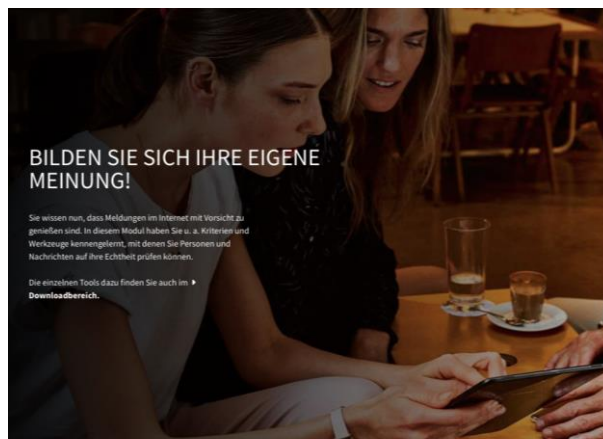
BILDEN SIE SICH IHRE EIGENE MEINUNG!

Sie wissen nun, dass Meldungen im Internet mit Vorsicht zu genießen sind. In diesem Modul haben Sie u. a. Kriterien und Werkzeuge kennengelernt, mit denen Sie Personen und Nachrichten auf ihre Echtheit prüfen können.

Die einzelnen Tools dazu finden Sie auch im ▸ Downloadbereich.